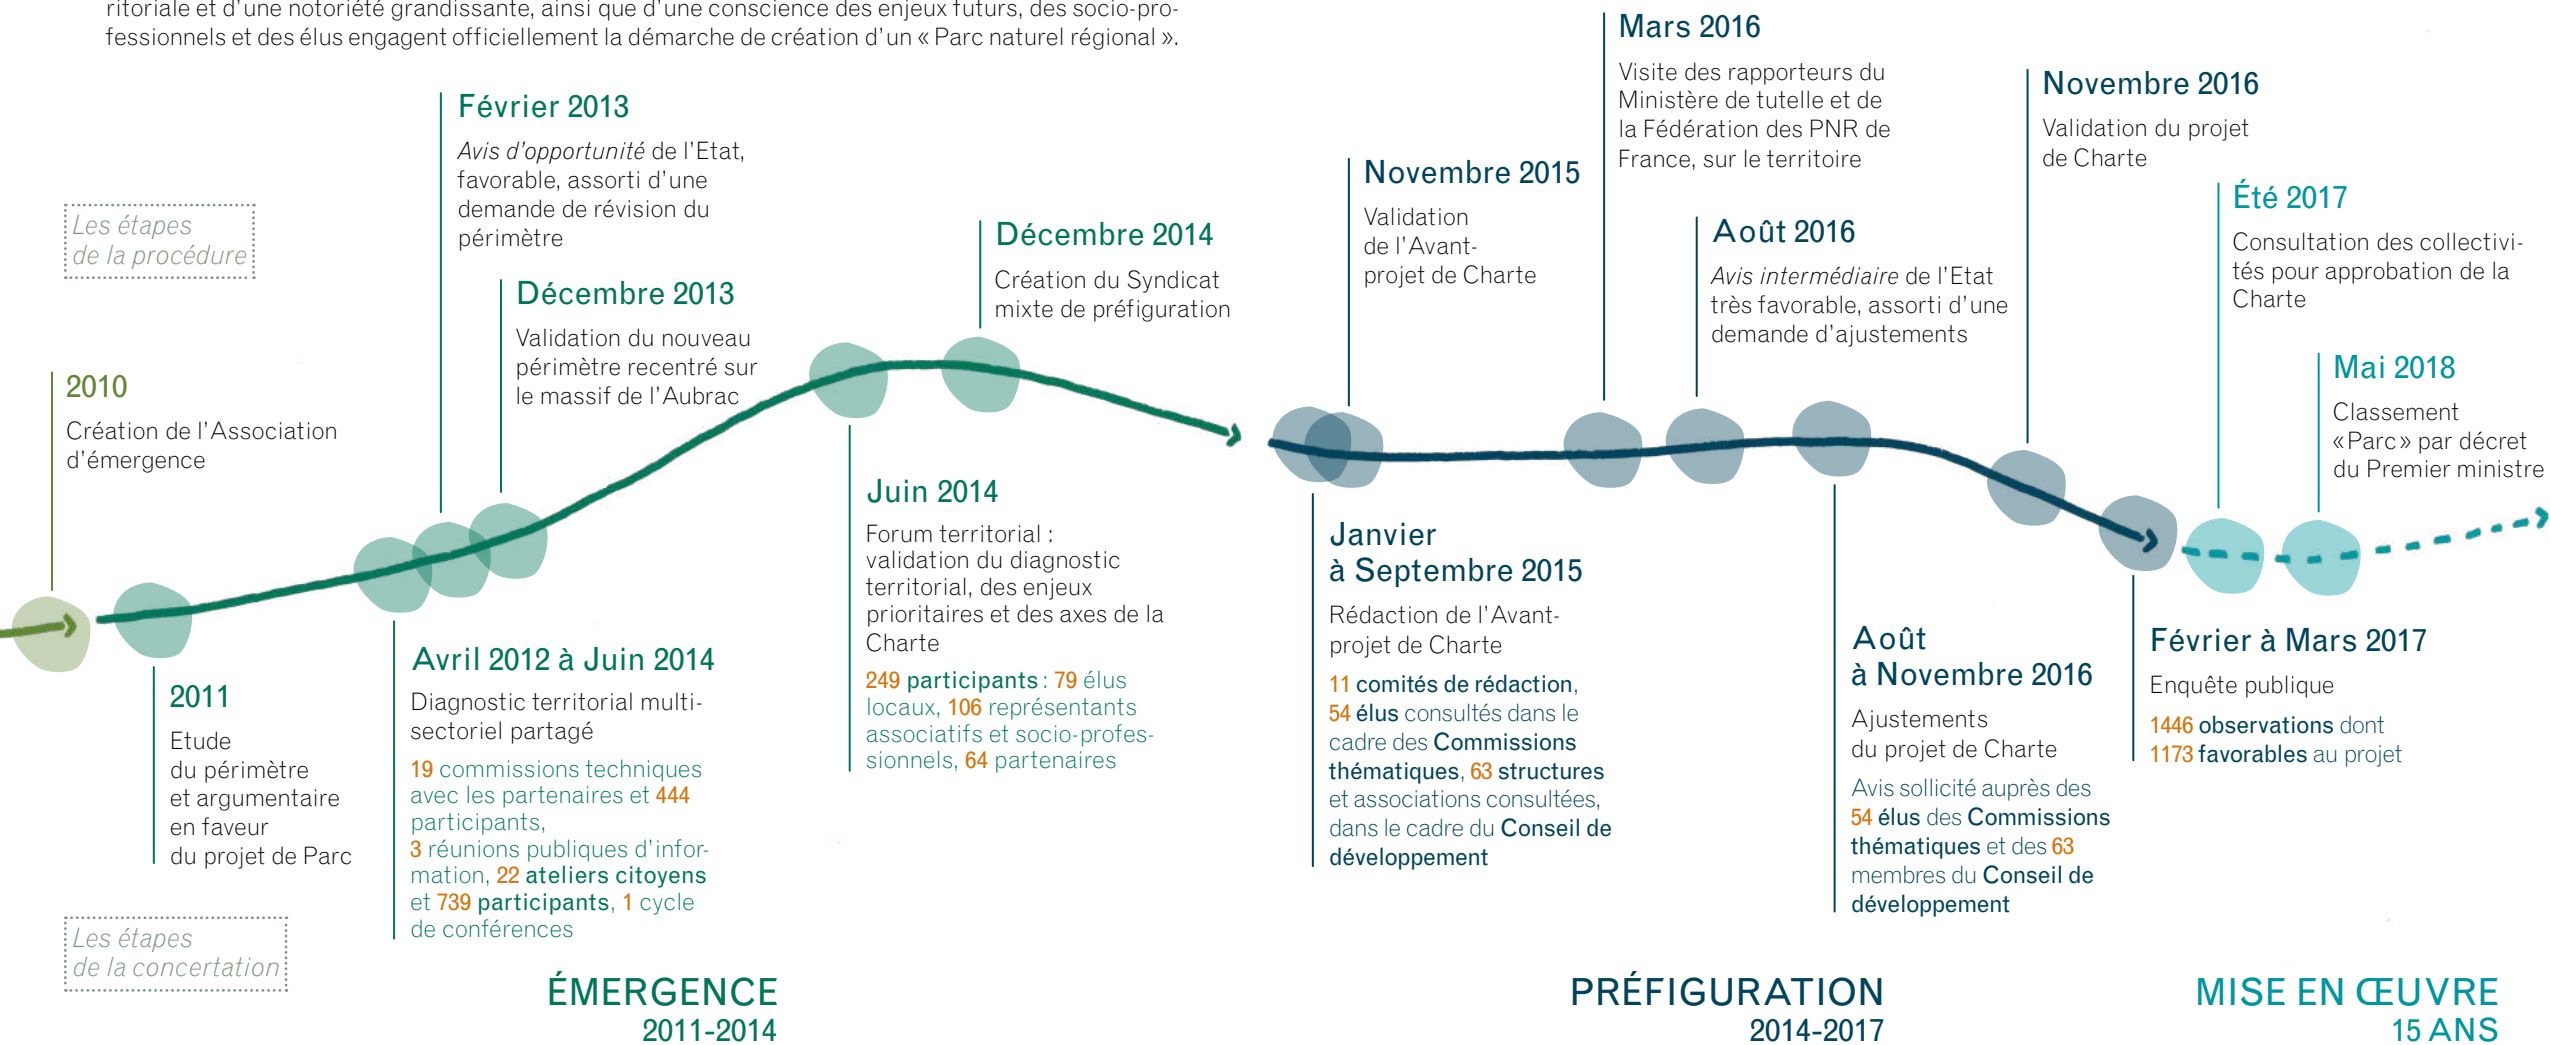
ritoriale et d'une notoriété grandissante, ainsi que d'une conscience des enjeux futurs, des socio-professionnels et des élus engagent officiellement la démarche de création d'un « Parc naturel régional ».

Les étapes de la procédure

Février 2013
Avis d'opportunité de l'Etat, favorable, assorti d'une demande de révision du périmètre

Décembre 2013
Validation du nouveau périmètre recentré sur le massif de l'Aubrac

Décembre 2014
Création du Syndicat mixte de préfiguration

Novembre 2015
Validation de l'Avant-projet de Charte

Mars 2016
Visite des rapporteurs du Ministère de tutelle et de la Fédération des PNR de France, sur le territoire

Août 2016
Avis intermédiaire de l'Etat très favorable, assorti d'une demande d'ajustements

Novembre 2016
Validation du projet de Charte

Été 2017
Consultation des collectivités pour approbation de la Charte

Mai 2018
Classement «Parc» par décret du Premier ministre

2010
Création de l'Association d'émergence

2011
Etude du périmètre et argumentaire en faveur du projet de Parc

Avril 2012 à Juin 2014
Diagnostic territorial multi-sectoriel partagé
19 commissions techniques avec les partenaires et 444 participants, 3 réunions publiques d'information, 22 ateliers citoyens et 739 participants, 1 cycle de conférences

Juin 2014
Forum territorial : validation du diagnostic territorial, des enjeux prioritaires et des axes de la Charte
249 participants : 79 élus locaux, 106 représentants associatifs et socio-professionnels, 64 partenaires

Janvier à Septembre 2015
Rédaction de l'Avant-projet de Charte
11 comités de rédaction, 54 élus consultés dans le cadre des Commissions thématiques, 63 structures et associations consultées, dans le cadre du Conseil de développement

Août à Novembre 2016
Ajustements du projet de Charte
Avis sollicité auprès des 54 élus des Commissions thématiques et des 63 membres du Conseil de développement

Février à Mars 2017
Enquête publique
1446 observations dont 1173 favorables au projet

Les étapes de la concertation

ÉMERGENCE
2011-2014

PRÉFIGURATION
2014-2017

MISE EN ŒUVRE
15 ANS